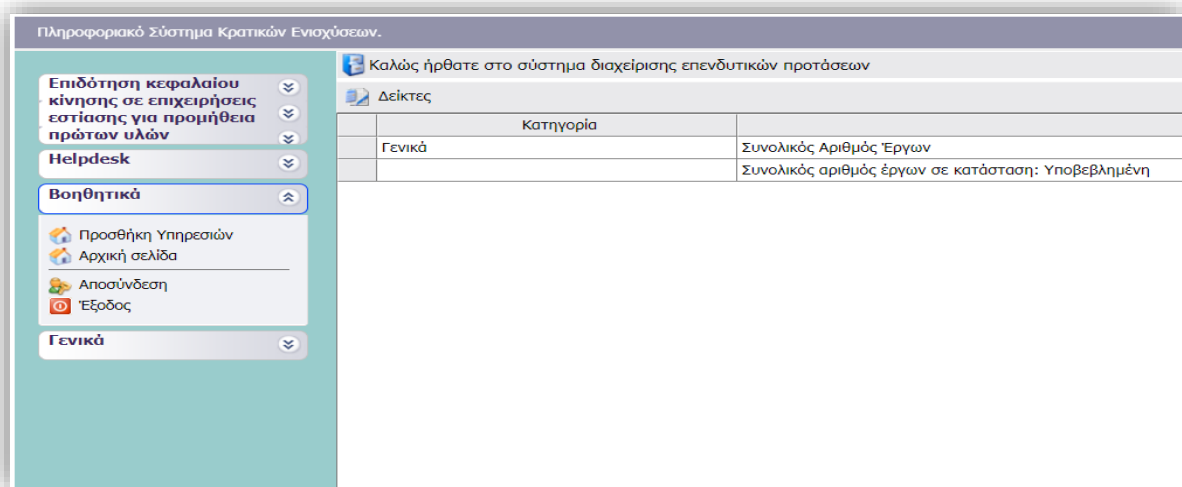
Πληροφοριακό Σύστημα Κρατικών Ενισχύσεων.

Επιδότηση κεφαλαίου κίνησης σε επιχειρήσεις εστίασης για προμήθεια πρώτων υλών

Helpdesk

Βοηθητικά

Προσθήκη Υπηρεσιών
Αρχική σελίδα
Αποσύνδεση
Έξοδος

Γενικά

Καλώς ήρθατε στο σύστημα διαχείρισης επενδυτικών προτάσεων

Δείκτες

| | Κατηγορία | |
|---|---|---|
| | Γενικά | Συνολικός Αριθμός Έργων |
| | | Συνολικός αριθμός έργων σε κατάσταση: Υποβεβλημένη |